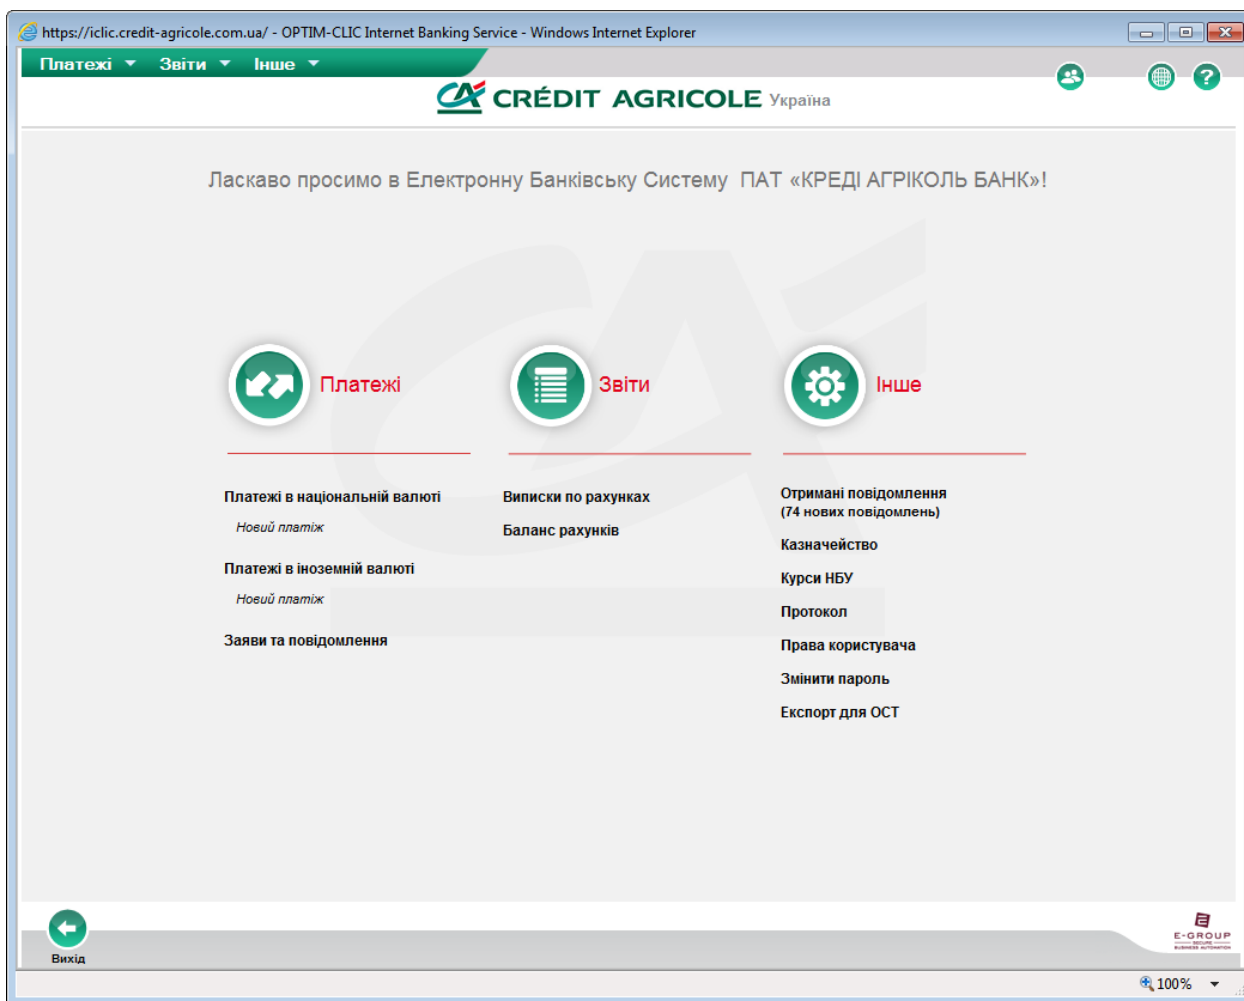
https://iclic.credit-agricole.com.ua/ - OPTIM-CLIC Internet Banking Service - Windows Internet Explorer

Платежі Звіти Інше

CRÉDIT AGRICOLE Україна

Ласкаво просимо в Електронну Банківську Систему ПАТ «КРЕДІ АГРІКОЛЬ БАНК»!

Платежі

Платежі в національній валюті

Новий платіж

Платежі в іноземній валюті

Новий платіж

Заяви та повідомлення

Звіти

Виписки по рахунках

Баланс рахунків

Інше

Отримані повідомлення (74 нових повідомлень)

Казначейство

Курси НБУ

Протокол

Права користувача

Змінити пароль

Експорт для ОСТ

Вихід

E-GROUP

100%